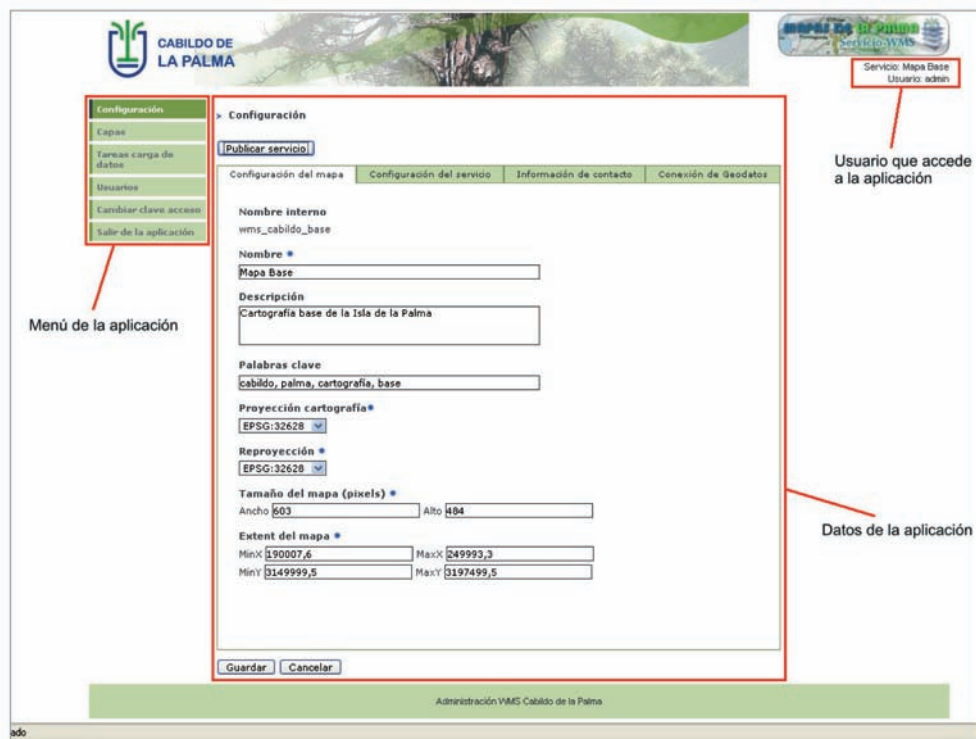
CABILDO DE LA PALMA

Mapas de la Palma
Servicio WMS

Servicio: Mapa Base
Usuario: admin

Configuración
Capas
Tareas carga de datos
Usuarios
Cambiar clave acceso
Salir de la aplicación

> Configuración

Publicar servicio

Configuración del mapa | Configuración del servicio | Información de contacto | Conexión de Geodatos

Nombre interno
wms_cabildo_base

Nombre *
Mapa Base

Descripción
Cartografía base de la Isla de la Palma

Palabras clave
cabildo, palma, cartografía, base

Proyección cartografía*
EPSG:32628

Reproyección *
EPSG:32628

Tamaño del mapa (pixels) *
Ancho 603 Alto 484

Extent del mapa *
MinX 190007,6 MaxX 249993,3
MinY 3149999,5 MaxY 3197499,5

Guardar Cancelar

Administración WMS Cabildo de la Palma

Usuario que accede a la aplicación

Menú de la aplicación

Datos de la aplicación

ado